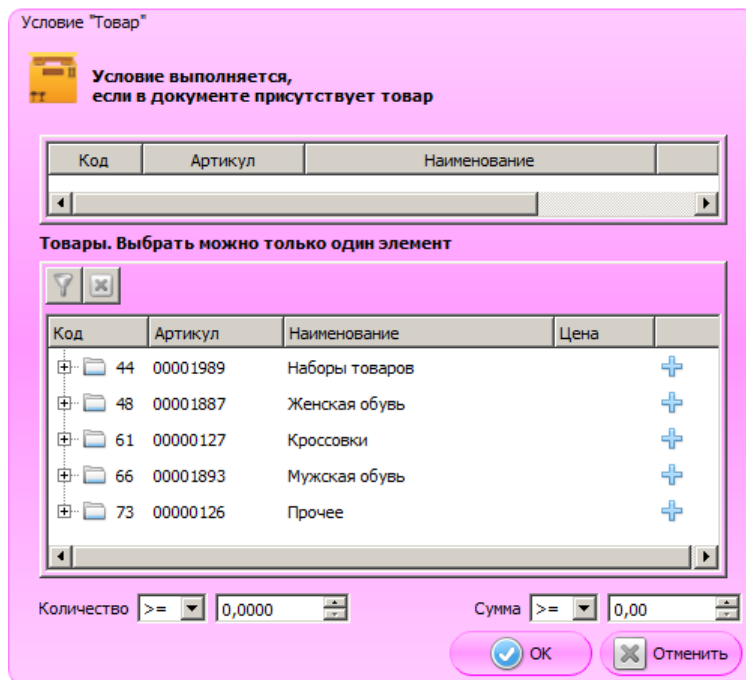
Условие "Товар"

Условие выполняется,
если в документе присутствует товар

| Код | Артикул | Наименование |
|---|---|---|

Товары. Выбрать можно только один элемент

| Код | Артикул | Наименование | Цена |
|---|---|---|---|
| 44 | 00001989 | Наборы товаров | |
| 48 | 00001887 | Женская обувь | |
| 61 | 00000127 | Кроссовки | |
| 66 | 00001893 | Мужская обувь | |
| 73 | 00000126 | Прочее | |

Количество >= 0,0000

Сумма >= 0,00

OK

Отменить